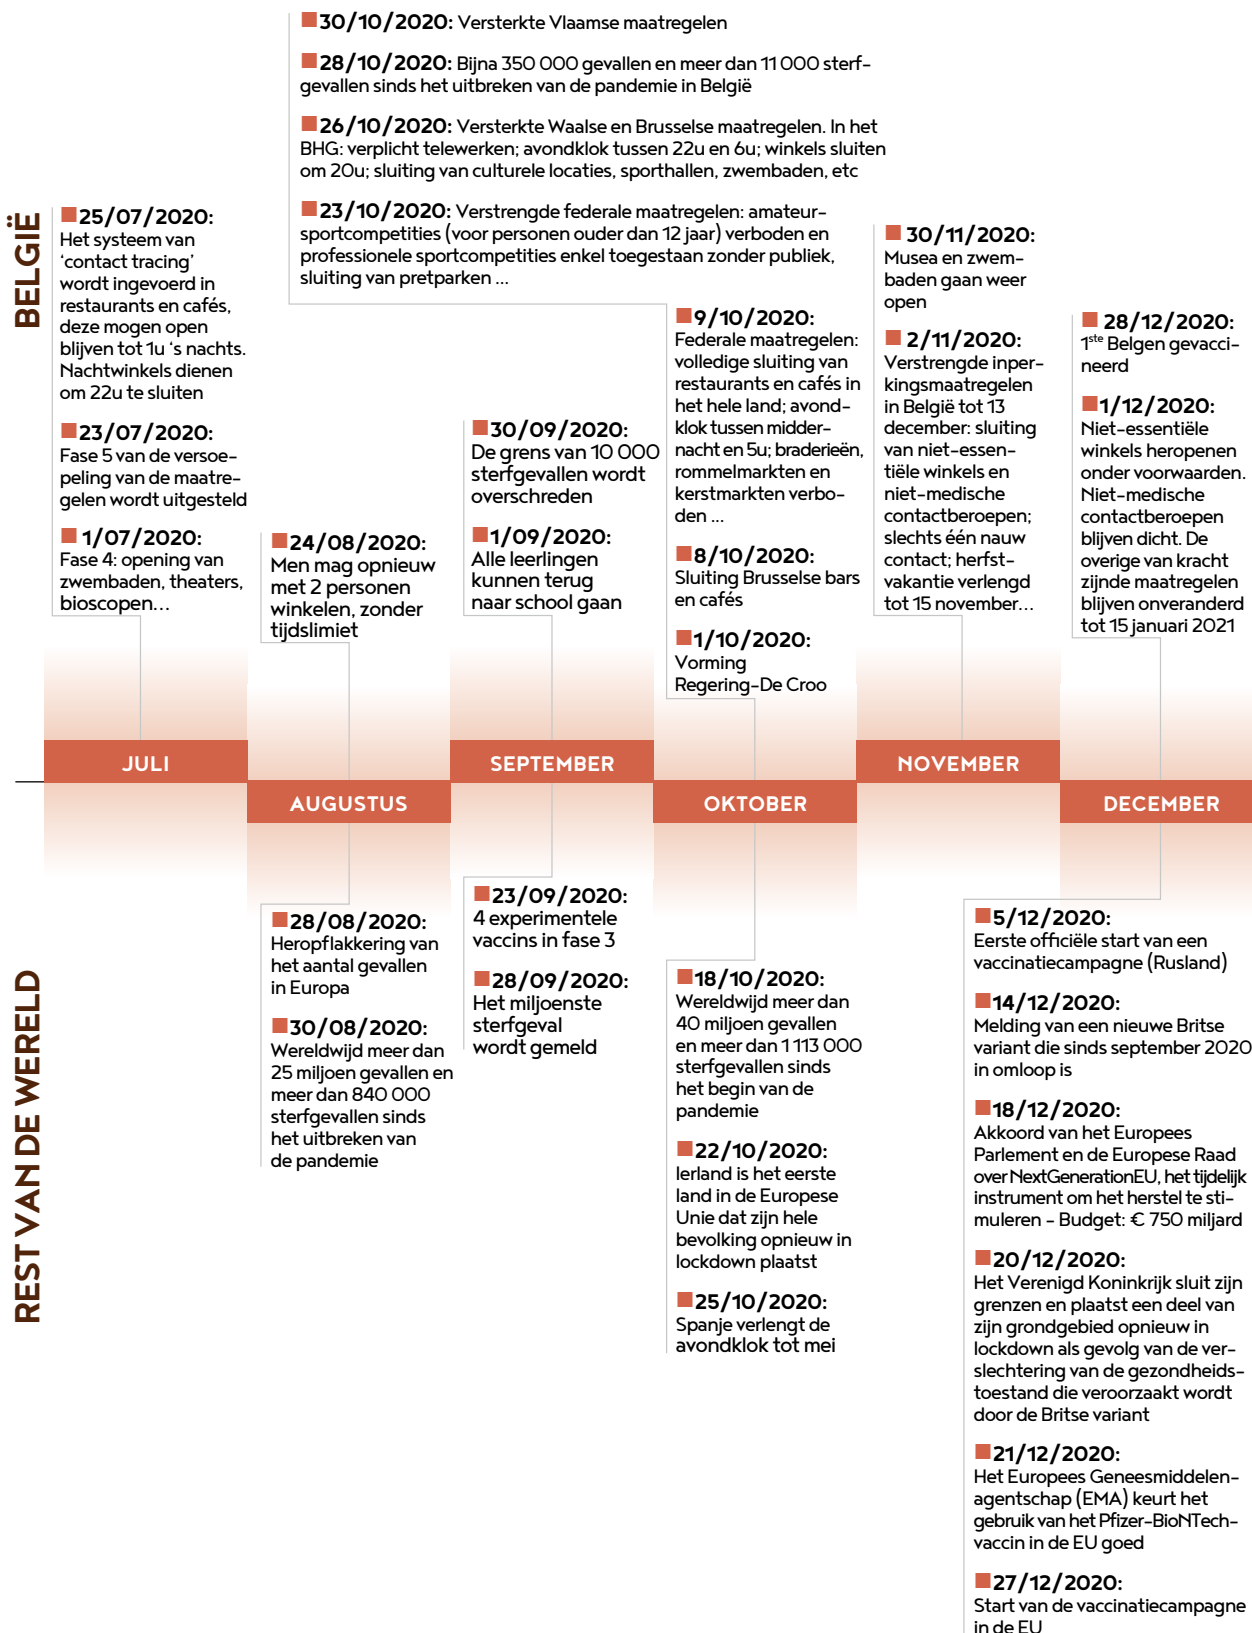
BELGIË

**25/07/2020:** Het systeem van 'contact tracing' wordt ingevoerd in restaurants en cafés, deze mogen open blijven tot 1u 's nachts. Nachtwinkels dienen om 22u te sluiten

**23/07/2020:** Fase 5 van de versoepeling van de maatregelen wordt uitgesteld

**1/07/2020:** Fase 4: opening van zwembaden, theaters, bioscopen…

**24/08/2020:** Men mag opnieuw met 2 personen winkelen, zonder tijdslimiet

**30/10/2020:** Versterkte Vlaamse maatregelen

**28/10/2020:** Bijna 350 000 gevallen en meer dan 11 000 sterfgevallen sinds het uitbreken van de pandemie in België

**26/10/2020:** Versterkte Waalse en Brusselse maatregelen. In het BHG: verplicht telewerken; avondklok tussen 22u en 6u; winkels sluiten om 20u; sluiting van culturele locaties, sporthallen, zwembaden, etc

**23/10/2020:** Verstrengde federale maatregelen: amateursportcompetities (voor personen ouder dan 12 jaar) verboden en professionele sportcompetities enkel toegestaan zonder publiek, sluiting van pretparken …

**30/09/2020:** De grens van 10 000 sterfgevallen wordt overschreden

**1/09/2020:** Alle leerlingen kunnen terug naar school gaan

**9/10/2020:** Federale maatregelen: volledige sluiting van restaurants en cafés in het hele land; avondklok tussen middernacht en 5u; braderieën, rommelmarkten en kerstmarkten verboden …

**8/10/2020:** Sluiting Brusselse bars en cafés

**1/10/2020:** Vorming Regering-De Croo

**30/11/2020:** Musea en zwembaden gaan weer open

**2/11/2020:** Verstrengde inperkingsmaatregelen in België tot 13 december: sluiting van niet-essentiële winkels en niet-medische contactberoepen; slechts één nauw contact; herfstvakantie verlengd tot 15 november…

**28/12/2020:** 1$^{ste}$ Belgen gevaccineerd

**1/12/2020:** Niet-essentiële winkels heropenen onder voorwaarden. Niet-medische contactberoepen blijven dicht. De overige van kracht zijnde maatregelen blijven onveranderd tot 15 januari 2021

JULI
AUGUSTUS
SEPTEMBER
OKTOBER
NOVEMBER
DECEMBER

REST VAN DE WERELD

**28/08/2020:** Heropflakkering van het aantal gevallen in Europa

**30/08/2020:** Wereldwijd meer dan 25 miljoen gevallen en meer dan 840 000 sterfgevallen sinds het uitbreken van de pandemie

**23/09/2020:** 4 experimentele vaccins in fase 3

**28/09/2020:** Het miljoenste sterfgeval wordt gemeld

**18/10/2020:** Wereldwijd meer dan 40 miljoen gevallen en meer dan 1 113 000 sterfgevallen sinds het begin van de pandemie

**22/10/2020:** Ierland is het eerste land in de Europese Unie dat zijn hele bevolking opnieuw in lockdown plaatst

**25/10/2020:** Spanje verlengt de avondklok tot mei

**5/12/2020:** Eerste officiële start van een vaccinatiecampagne (Rusland)

**14/12/2020:** Melding van een nieuwe Britse variant die sinds september 2020 in omloop is

**18/12/2020:** Akkoord van het Europees Parlement en de Europese Raad over NextGenerationEU, het tijdelijk instrument om het herstel te stimuleren - Budget: € 750 miljard

**20/12/2020:** Het Verenigd Koninkrijk sluit zijn grenzen en plaatst een deel van zijn grondgebied opnieuw in lockdown als gevolg van de verslechtering van de gezondheidstoestand die veroorzaakt wordt door de Britse variant

**21/12/2020:** Het Europees Geneesmiddelenagentschap (EMA) keurt het gebruik van het Pfizer-BioNTech-vaccin in de EU goed

**27/12/2020:** Start van de vaccinatiecampagne in de EU